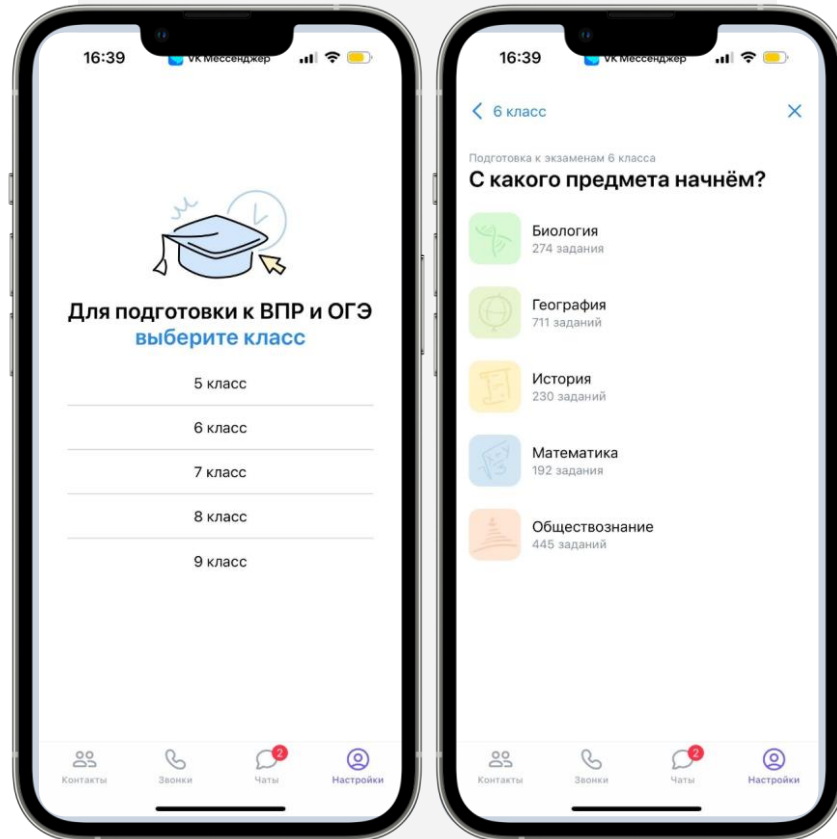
16:39
VK Мессенджер

Для подготовки к ВПР и ОГЭ
выберите класс

5 класс

6 класс

7 класс

8 класс

9 класс

Контакты
Звонки
2
Чаты
Настройки

16:39
VK Мессенджер

6 класс

Подготовка к экзаменам 6 класса
С какого предмета начнём?

Биология
274 задания

География
711 заданий

История
230 заданий

Математика
192 задания

Обществознание
445 заданий

Контакты
Звонки
2
Чаты
Настройки